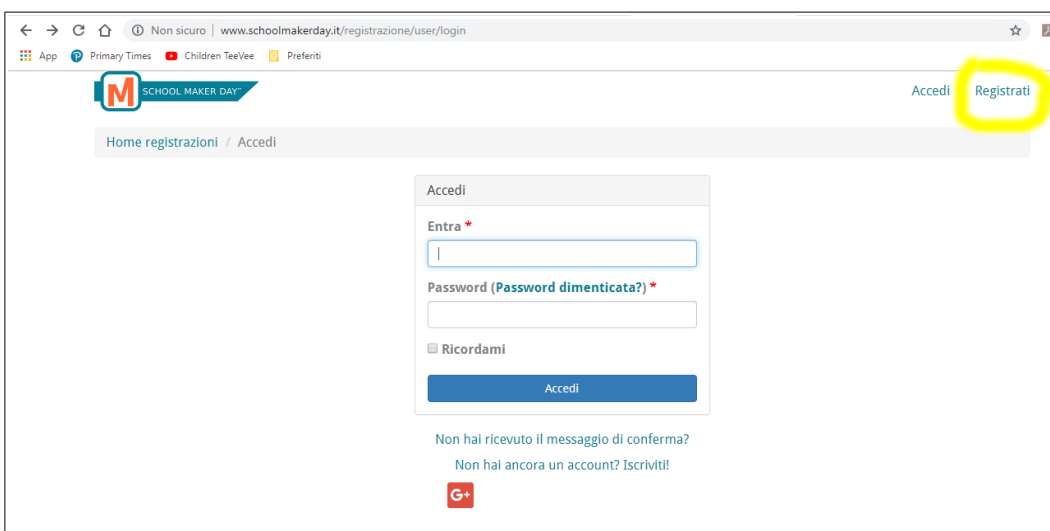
Non sicuro | www.schoolmakerday.it/registrazione/user/login

App Primary Times Children TeeVee Preferiti

M SCHOOL MAKER DAY™

Accedi Registrati

Home registrazioni / Accedi

Accedi

Entra *

Password (Password dimenticata?) *

Ricordami

Accedi

Non hai ricevuto il messaggio di conferma?

Non hai ancora un account? Iscriviti!

G+